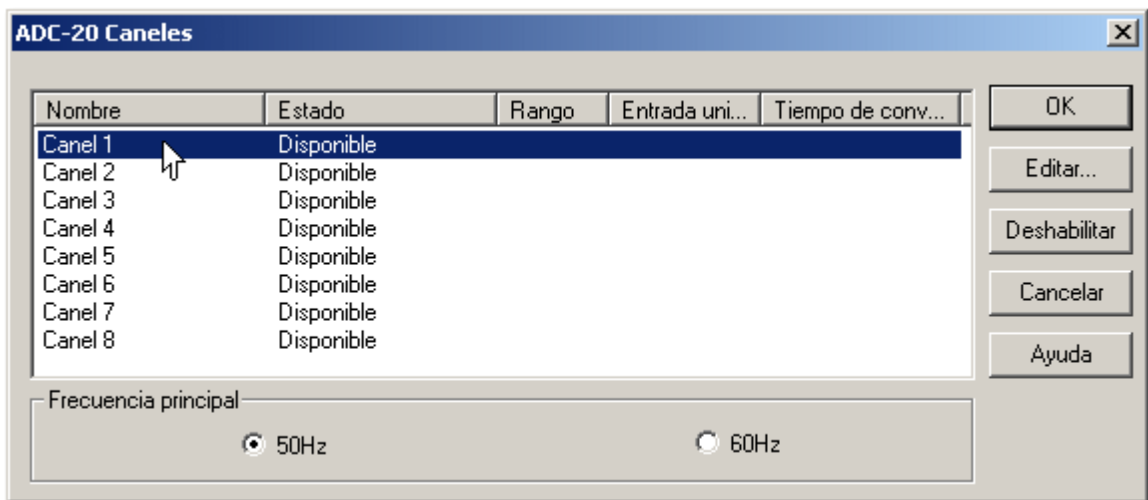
ADC-20 Caneles

| Nombre | Estado | Rango | Entrada uni... | Tiempo de conv... |
|---|---|---|---|---|
| Canel 1 | Disponible | | | |
| Canel 2 | Disponible | | | |
| Canel 3 | Disponible | | | |
| Canel 4 | Disponible | | | |
| Canel 5 | Disponible | | | |
| Canel 6 | Disponible | | | |
| Canel 7 | Disponible | | | |
| Canel 8 | Disponible | | | |

OK
Editar...
Deshabilitar
Cancelar
Ayuda

Frecuencia principal
50Hz
60Hz